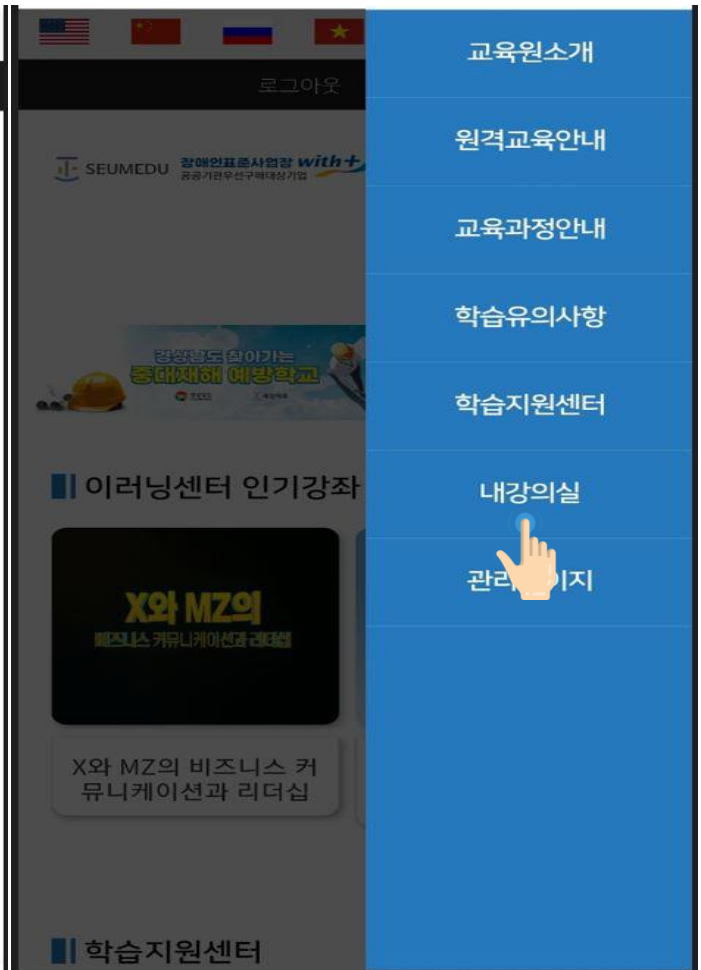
로그아웃

SEUMEDU 장애인표준사업장 with+
공공기관우선구매대상기업

경상남도 찾아가는
중대재해 예방학교

이러닝센터 인기강좌

X와 MZ의
비즈니스 커뮤니케이션과 리더십

X와 MZ의 비즈니스 커뮤니케이션과 리더십

학습지원센터

교육원소개
원격교육안내
교육과정안내
학습유의사항
학습지원센터
내강의실
관리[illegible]이지